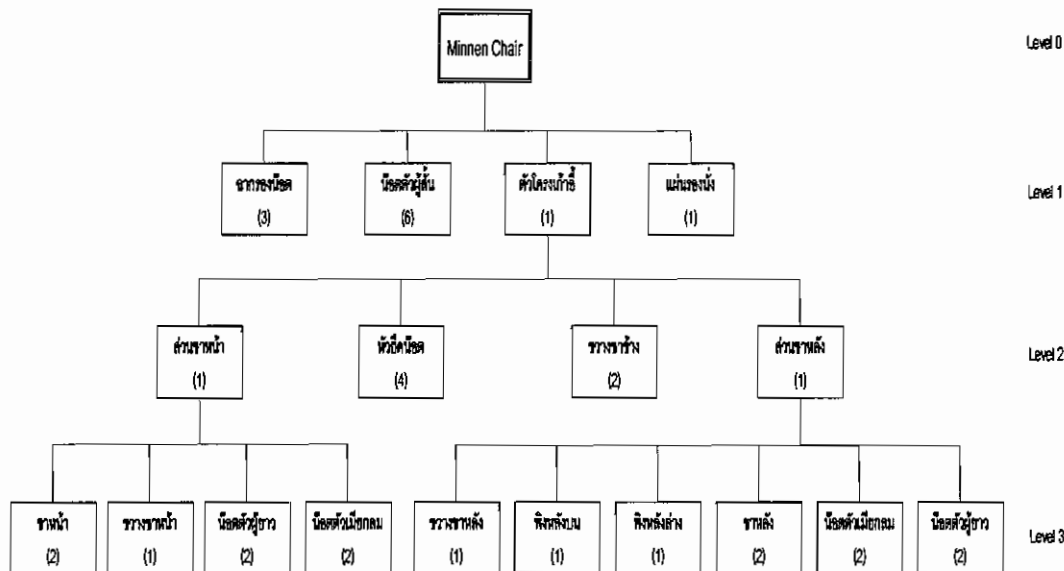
Minnen Chair

Level 0

จากรองน็อต
(3)

น็อตตัวผู้สั้น
(6)

ตัวโครงเก้าอี้
(1)

แผ่นรองนั่ง
(1)

Level 1

ส่วนขาหน้า
(1)

หัวยึดน็อต
(4)

ขวางขาข้าง
(2)

ส่วนขาหลัง
(1)

Level 2

ขาหน้า
(2)

ขวางขาหน้า
(1)

น็อตตัวผู้ยาว
(2)

น็อตตัวเมียกลม
(2)

ขวางขาหลัง
(1)

พิงหลังบน
(1)

พิงหลังล่าง
(1)

ขาหลัง
(2)

น็อตตัวเมียกลม
(2)

น็อตตัวผู้ยาว
(2)

Level 3